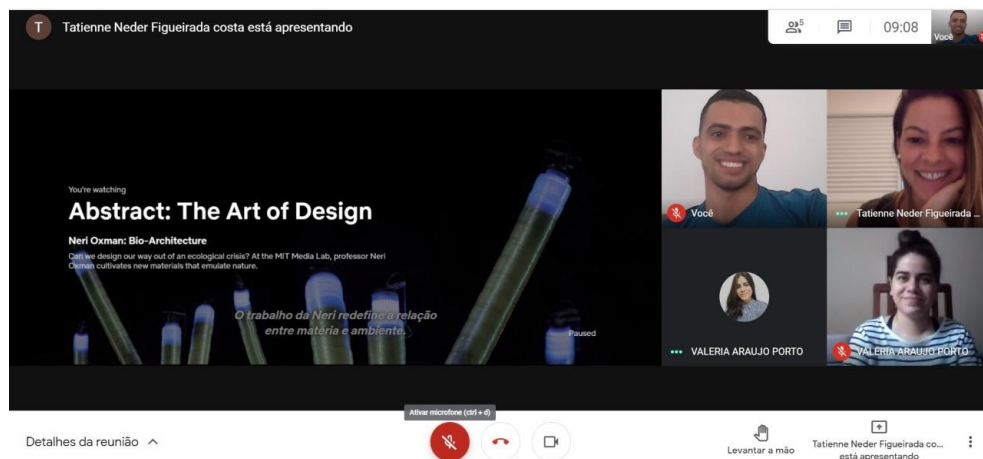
T Tatienne Neder Figueirada costa está apresentando

5

09:08

Você

You're watching

Abstract: The Art of Design

Neri Oxman: Bio-Architecture

Can we design our way out of an ecological crisis? At the MIT Media Lab, professor Neri Oxman cultivates new materials that emulate nature.

O trabalho da Neri redefine a relação entre matéria e ambiente.

Paused

Você

Tatienne Neder Figueirada ...

VALERIA ARAUJO PORTO

VALERIA ARAUJO PORTO

Ativar microfone (ctrl + d)

Detalhes da reunião ^

Levantar a mão

Tatienne Neder Figueirada co... está apresentando